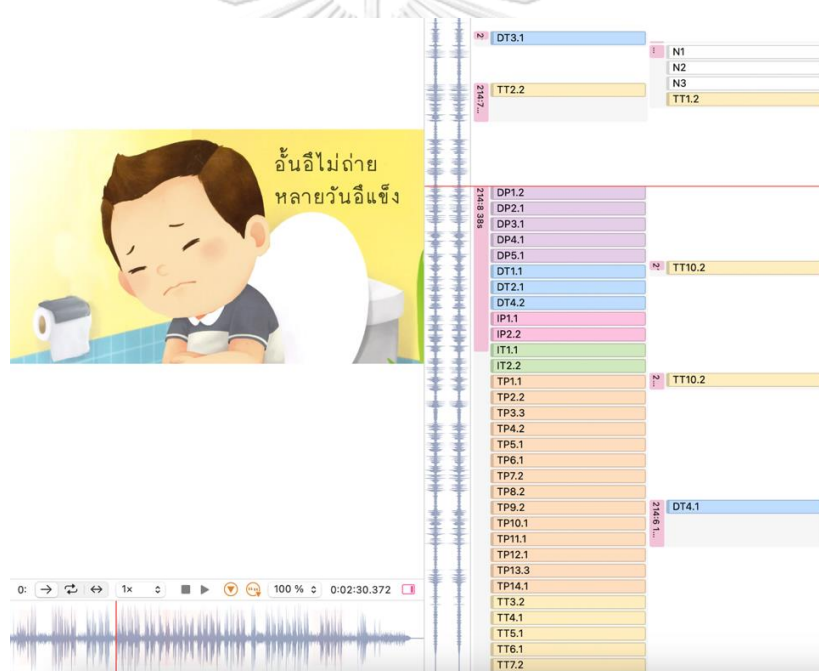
อั้นอึไม่ถ่าย
หลายวันอึแข็ง

2 DT3.1
214:7... TT2.2
... N1
N2
N3
TT1.2

214:8.38s
DP1.2
DP2.1
DP3.1
DP4.1
DP5.1
DT1.1
DT2.1
DT4.2
IP1.1
IP2.2
IT1.1
IT2.2
TP1.1
TP2.2
TP3.3
TP4.2
TP5.1
TP6.1
TP7.2
TP8.2
TP9.2
TP10.1
TP11.1
TP12.1
TP13.3
TP14.1
TT3.2
TT4.1
TT5.1
TT6.1
TT7.2

2: TT10.2
2... TT10.2
214:6.1... DT4.1

0: 1× 100 % 0:02:30.372